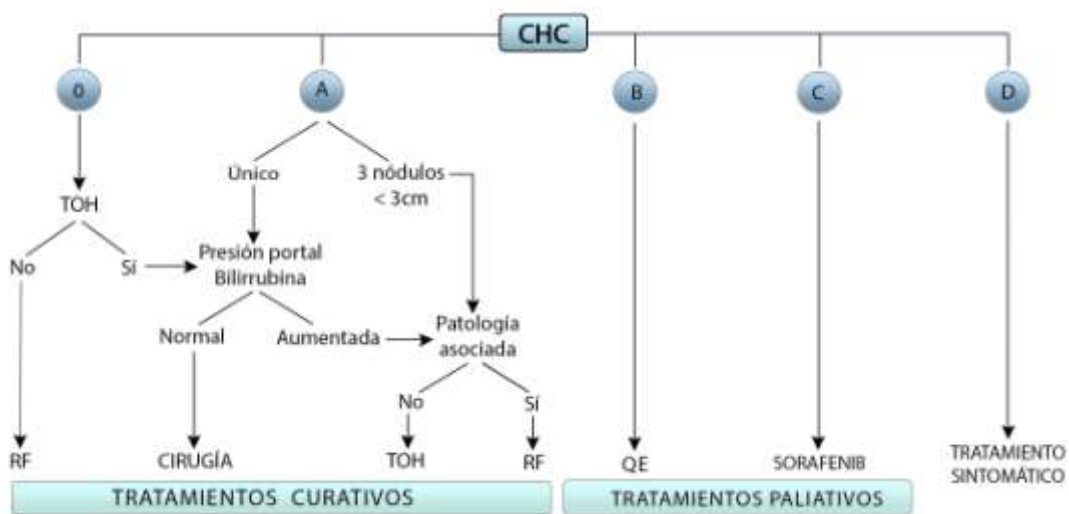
CHC

0

A

B

C

D

TOH

Único

3 nódulos < 3cm

No

Sí

Presión portal Bilirrubina

Normal

Aumentada

Patología asociada

No

Sí

RF

CIRUGÍA

TOH

RF

QE

SORAFENIB

TRATAMIENTO SINTOMÁTICO

TRATAMIENTOS CURATIVOS

TRATAMIENTOS PALIATIVOS